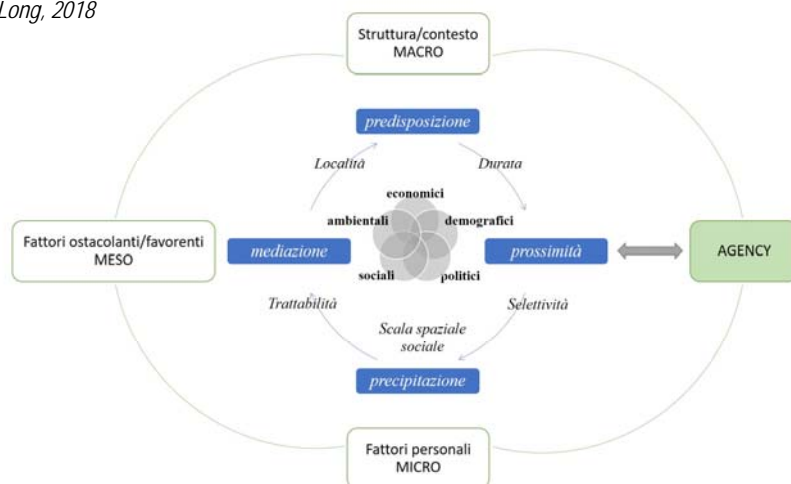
Long, 2018

Struttura/contesto
MACRO

predisposizione

Località

Durata

economici

ambientali

demografici

Fattori ostacolanti/favorenti
MESO

mediazione

prossimità

AGENCY

sociali

politici

Trattabilità

Selettività

Scala spaziale
sociale

precipitazione

Fattori personali
MICRO